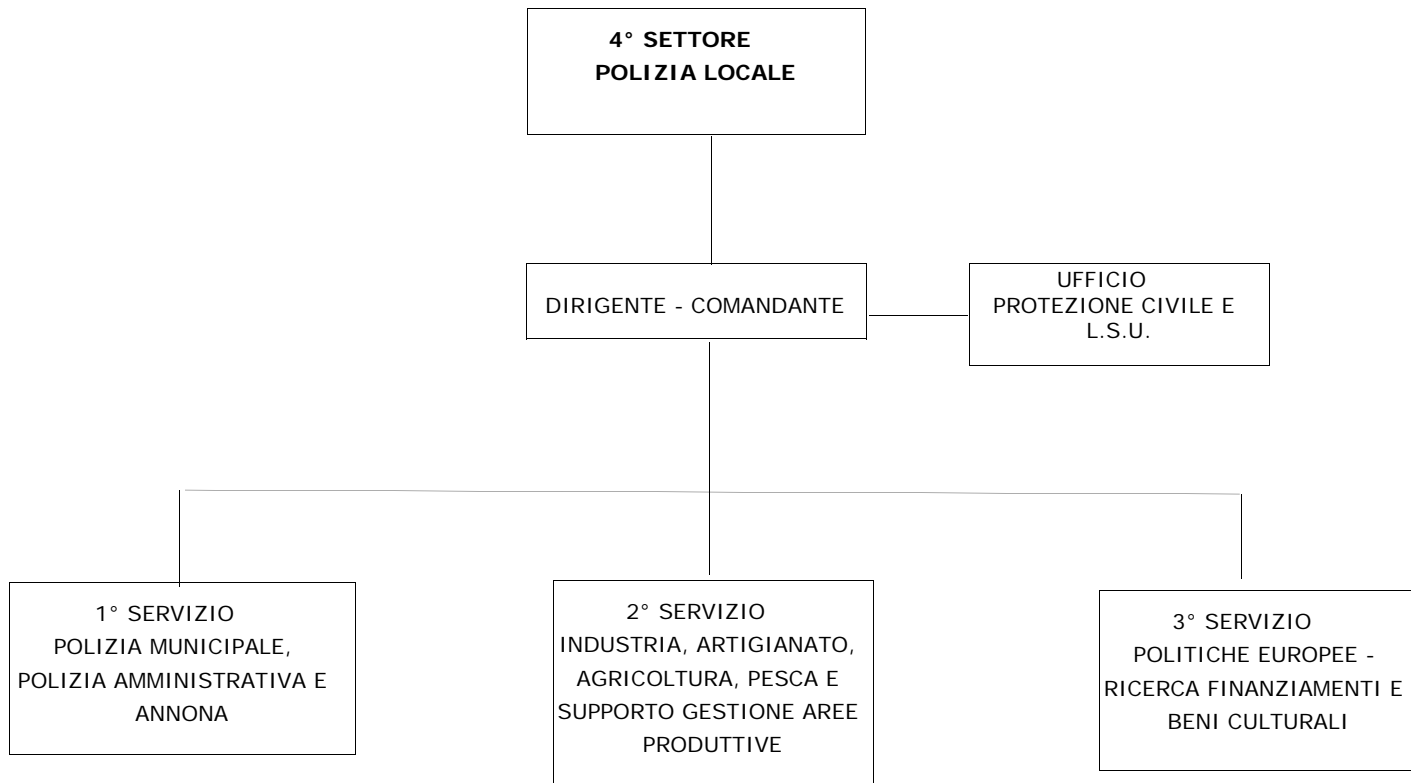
4° SETTORE
POLIZIA LOCALE

DIRIGENTE - COMANDANTE

UFFICIO
PROTEZIONE CIVILE E
L.S.U.

1° SERVIZIO
POLIZIA MUNICIPALE,
POLIZIA AMMINISTRATIVA E
ANNONA

2° SERVIZIO
INDUSTRIA, ARTIGIANATO,
AGRICOLTURA, PESCA E
SUPPORTO GESTIONE AREE
PRODUTTIVE

3° SERVIZIO
POLITICHE EUROPEE -
RICERCA FINANZIAMENTI E
BENI CULTURALI